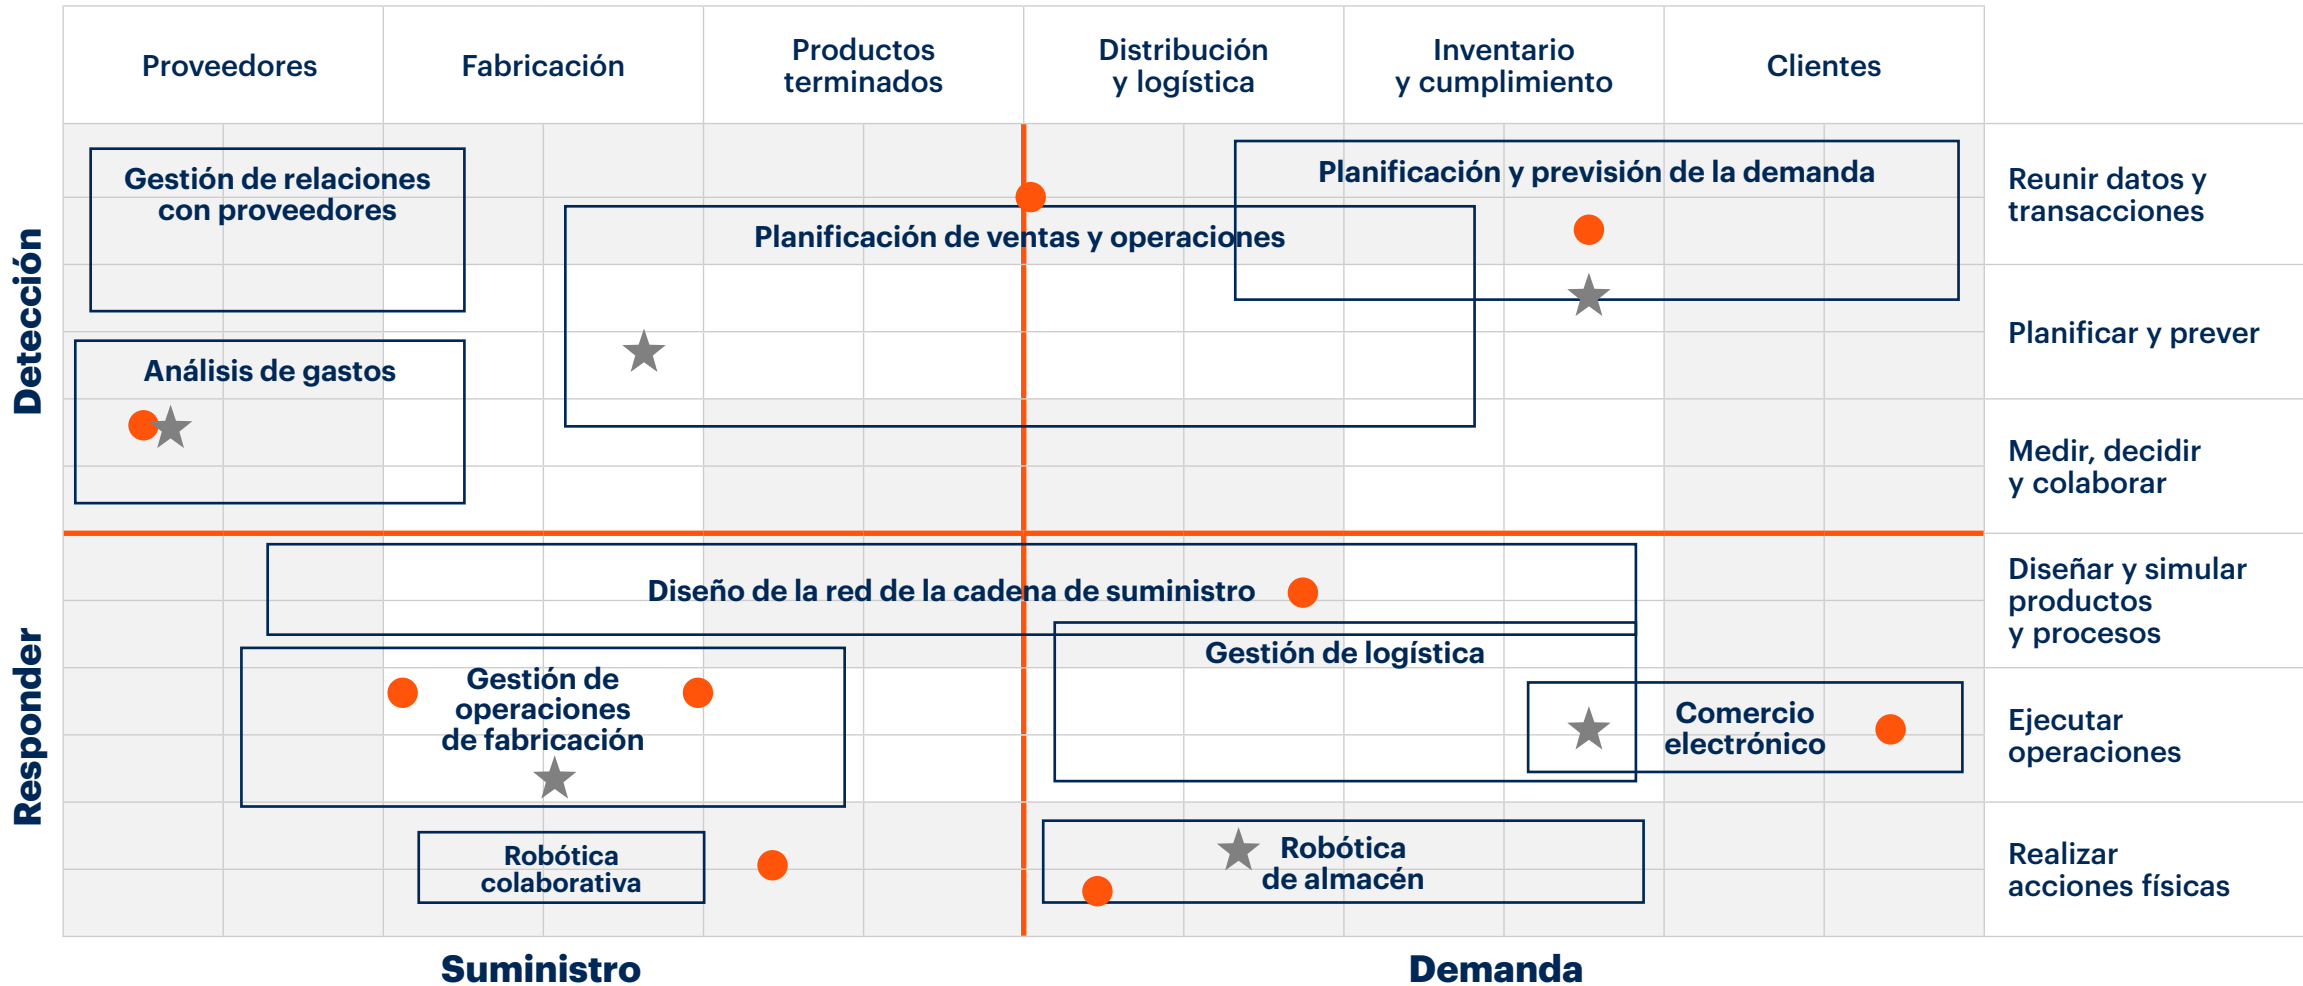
Proveedores

Fabricación

Productos terminados

Distribución y logística

Inventario y cumplimiento

Clientes

Detección

Gestión de relaciones con proveedores

Planificación y previsión de la demanda

Reunir datos y transacciones

Planificación de ventas y operaciones

Planificar y prever

Análisis de gastos

Medir, decidir y colaborar

Responder

Diseño de la red de la cadena de suministro

Diseñar y simular productos y procesos

Gestión de logística

Gestión de operaciones de fabricación

Comercio electrónico

Ejecutar operaciones

Robótica colaborativa

Robótica de almacén

Realizar acciones físicas

Suministro

Demanda